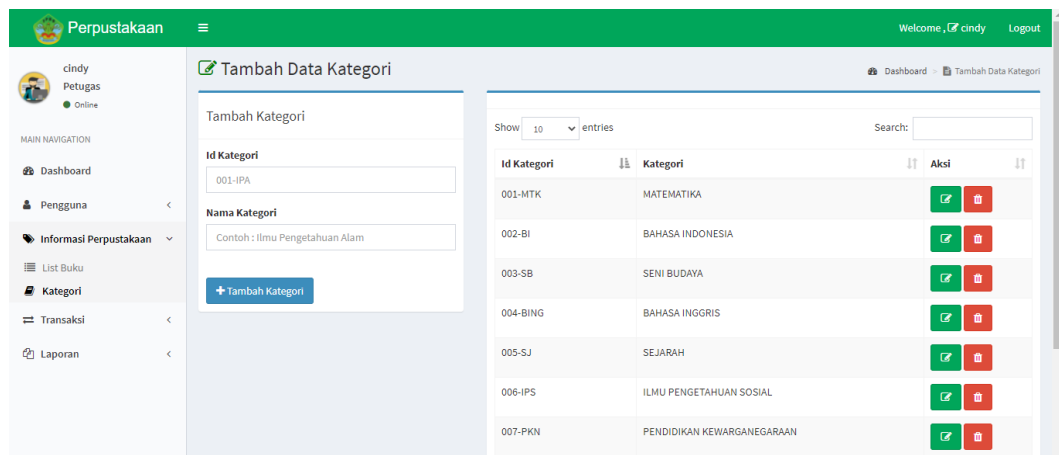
Perpustakaan

Welcome , cindy Logout

cindy
Petugas
Online

MAIN NAVIGATION

Dashboard

Pengguna

Informasi Perpustakaan

List Buku

Kategori

Transaksi

Laporan

Tambah Data Kategori

Dashboard > Tambah Data Kategori

Tambah Kategori

Id Kategori

001-IPA

Nama Kategori

Contoh : Ilmu Pengetahuan Alam

+ Tambah Kategori

Show 10 entries

Search:

| Id Kategori | Kategori | Aksi |
|---|---|---|
| 001-MTK | MATEMATIKA | |
| 002-BI | BAHASA INDONESIA | |
| 003-SB | SENI BUDAYA | |
| 004-BING | BAHASA INGGRIS | |
| 005-SJ | SEJARAH | |
| 006-IPS | ILMU PENGETAHUAN SOSIAL | |
| 007-PKN | PENDIDIKAN KEWARGANEGARAAN | |